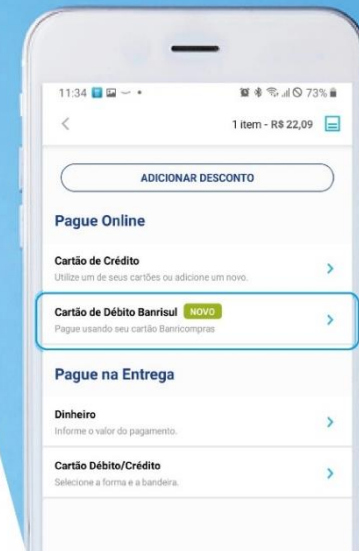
11:34 73%

<

1 item - R$ 22,09

ADICIONAR DESCONTO

Pague Online

Cartão de Crédito
Utilize um de seus cartões ou adicione um novo.

Cartão de Débito Banrisul NOVO
Pague usando seu cartão Banricompras

Pague na Entrega

Dinheiro
Informe o valor do pagamento.

Cartão Débito/Crédito
Selecione a forma e a bandeira.